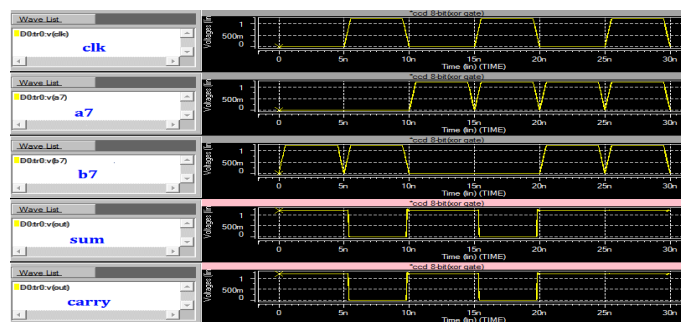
Wave List
D0:tr0:v(clk)
clk

*ccd 8-bit(xor gate)
Voltages (lin)
1
500m
0
0 5n 10n 15n 20n 25n 30n
Time (lin) (TIME)

Wave List
D0:tr0:v(a7)
a7

*ccd 8-bit(xor gate)
Voltages (lin)
1
500m
0
0 5n 10n 15n 20n 25n 30n
Time (lin) (TIME)

Wave List
D0:tr0:v(b7)
b7

*ccd 8-bit(xor gate)
Voltages (lin)
1
500m
0
0 5n 10n 15n 20n 25n 30n
Time (lin) (TIME)

Wave List
D0:tr0:v(out)
sum

*ccd 8-bit(xor gate)
Voltages (lin)
1
500m
0
0 5n 10n 15n 20n 25n 30n
Time (lin) (TIME)

Wave List
D0:tr0:v(out)
carry

*ccd 8-bit(xor gate)
Voltages (lin)
1
500m
0
0 5n 10n 15n 20n 25n 30n
Time (lin) (TIME)